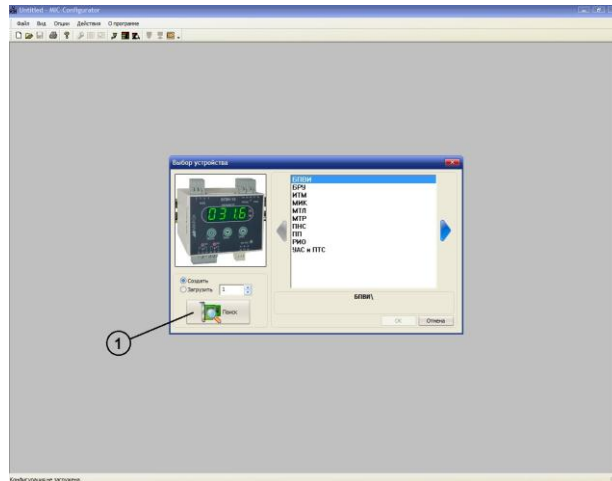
Untitled - MIC Configurator

Файл Вид Опции Действия О программе

Выбор устройства

031.6

БПВИ
БРУ
ИТМ
МИК
МТЛ
МТР
ПНС
ПП
РИО
ЧАС и ПТС

Создать
Загрузить 1

Поиск

БПВИ\

OK Отмена

1

Конфигурационные заготовки